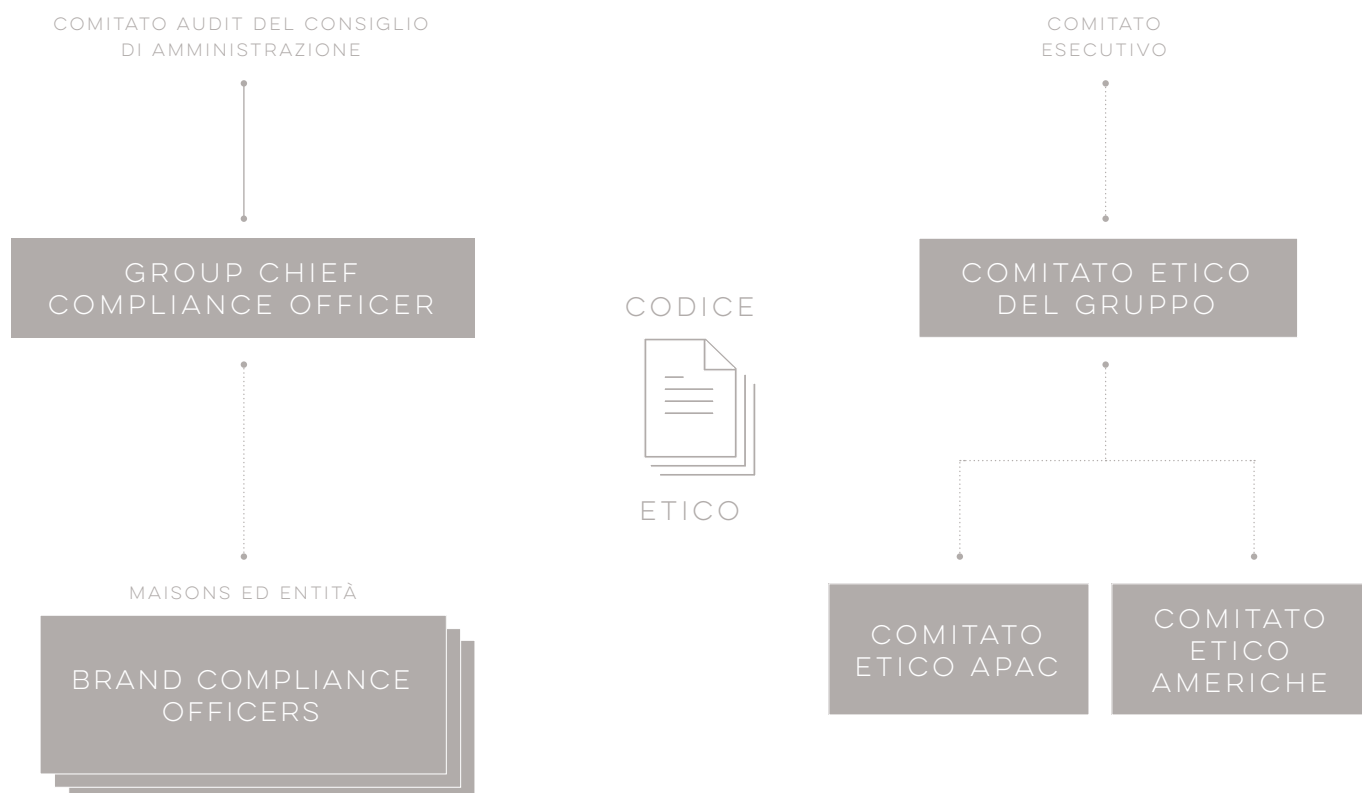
COMITATO AUDIT DEL CONSIGLIO DI AMMINISTRAZIONE

GROUP CHIEF COMPLIANCE OFFICER

MAISONS ED ENTITÀ

BRAND COMPLIANCE OFFICERS

CODICE

ETICO

COMITATO ESECUTIVO

COMITATO ETICO DEL GRUPPO

COMITATO ETICO APAC

COMITATO ETICO AMERICHE